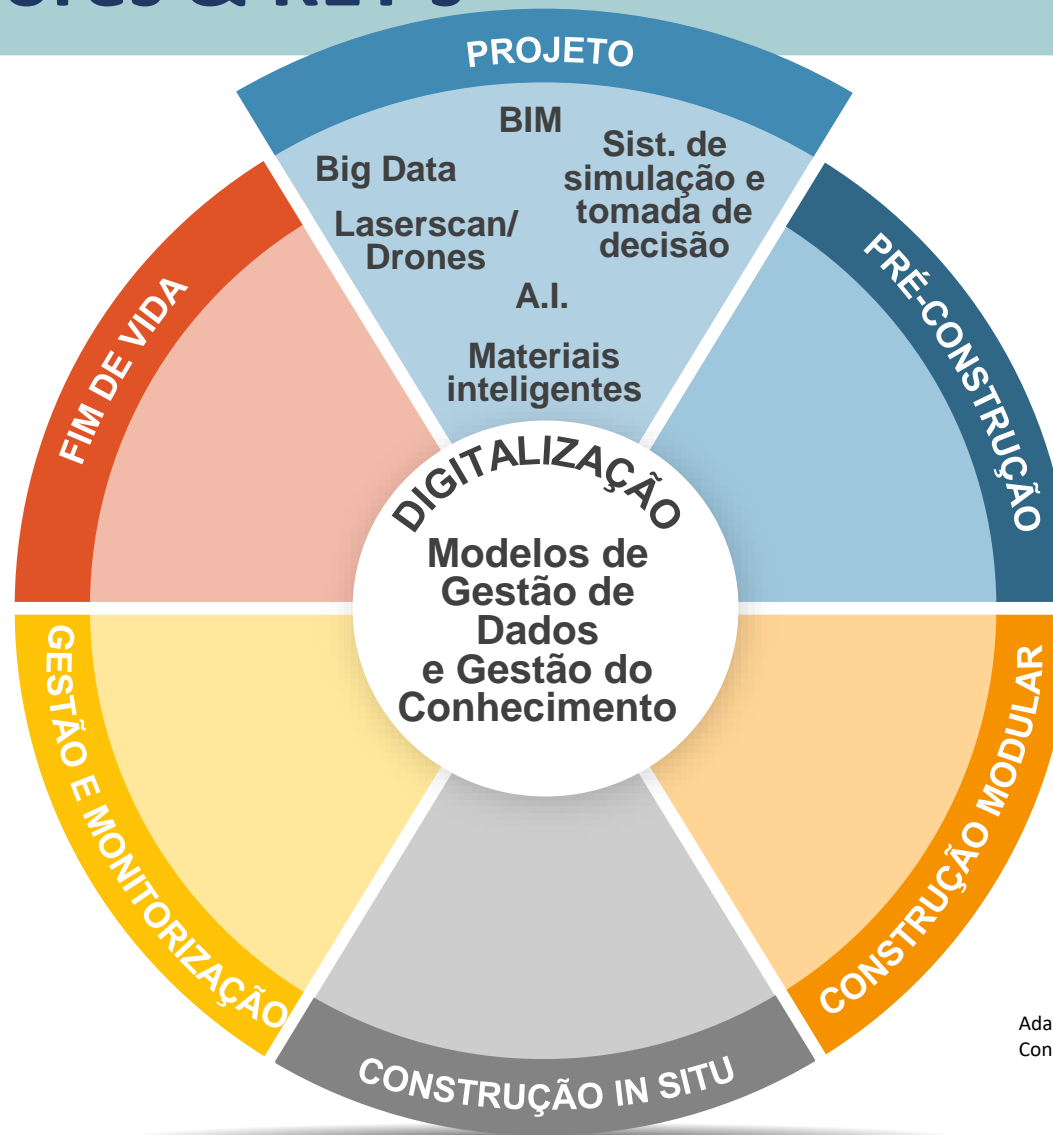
PROJETO

BIM

Big Data

Sist. de simulação e tomada de decisão

Laserscan/ Drones

A.I.

Materiais inteligentes

PRÉ-CONSTRUÇÃO

FIM DE VIDA

DIGITALIZAÇÃO

Modelos de Gestão de Dados e Gestão do Conhecimento

GESTÃO E MONITORIZAÇÃO

CONSTRUÇÃO MODULAR

CONSTRUÇÃO IN SITU

Ada
Con